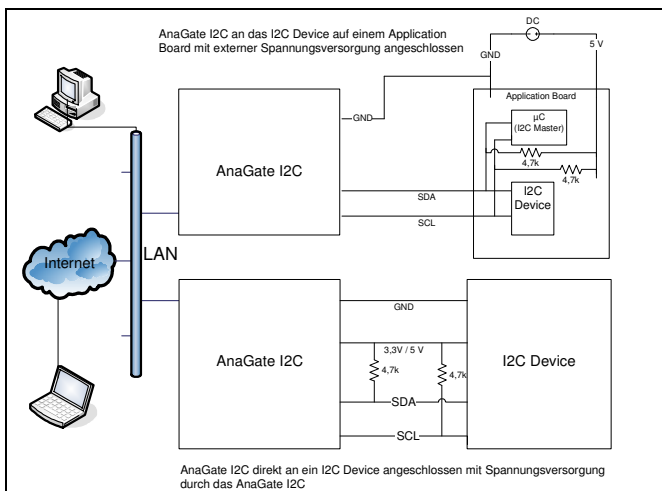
AnaGate I2C an das I2C Device auf einem Application Board mit externer Spannungsversorgung angeschlossen

DC

GND

5 V

Application Board

GND

µC
(I2C Master)

4,7k

4,7k

AnaGate I2C

SDA

SCL

I2C
Device

Internet

LAN

GND

3,3V / 5 V

4,7k

4,7k

AnaGate I2C

I2C Device

SDA

SCL

AnaGate I2C direkt an ein I2C Device angeschlossen mit Spannungsversorgung durch das AnaGate I2C